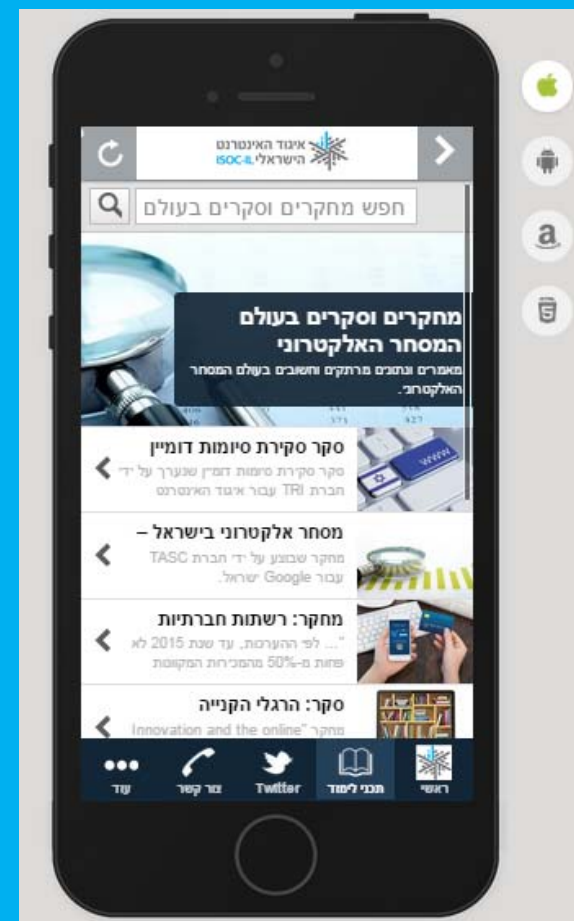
איגוד האינטרנט הישראלי ISOC-IL

חפש מחקרים וסקרים בעולם

מחקרים וסקרים בעולם המסחר האלקטרוני
מאמרים ונתונים מרתקים וחשובים בעולם המסחר האלקטרוני.

סקר סקירת סיומות דומיין
סקר סקירת סיומות דומיין שנערך על ידי חברת TRI עבור איגוד האינטרנט

מסחר אלקטרוני בישראל –
מחקר שבוצע על ידי חברת TASC עבור Google ישראל.

מחקר: רשתות חברתיות
"... לפי ההערכות, עד שנת 2015 לא פחות מ-50% מהמכירות המקוונות

סקר: הרגלי הקנייה
מחקר "Innovation and the online

ראשי
תכני לימוד
Twitter
צור קשר
עוד